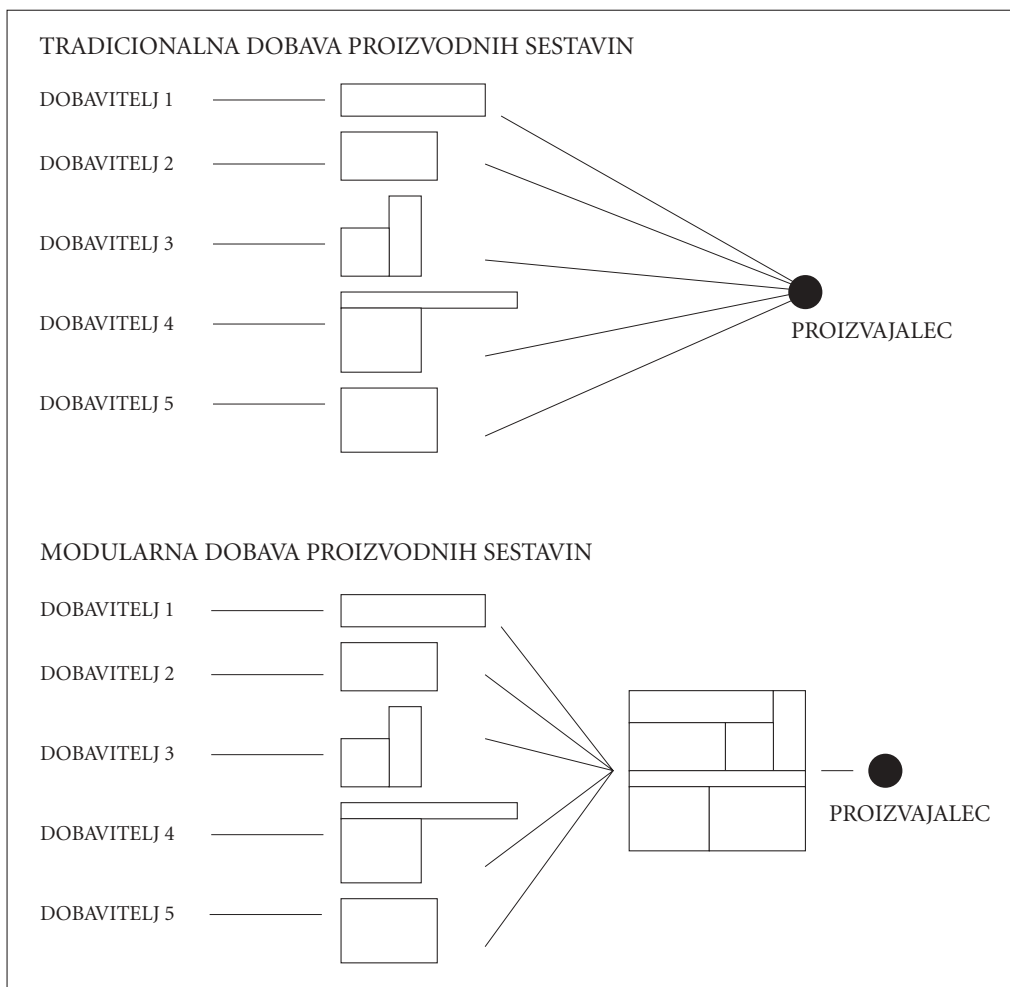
TRADICIONALNA DOBAVA PROIZVODNIH SESTAVIN

DOBAVITELJ 1

DOBAVITELJ 2

DOBAVITELJ 3

DOBAVITELJ 4

DOBAVITELJ 5

PROIZVAJALEC

MODULARNA DOBAVA PROIZVODNIH SESTAVIN

DOBAVITELJ 1

DOBAVITELJ 2

DOBAVITELJ 3

DOBAVITELJ 4

DOBAVITELJ 5

PROIZVAJALEC